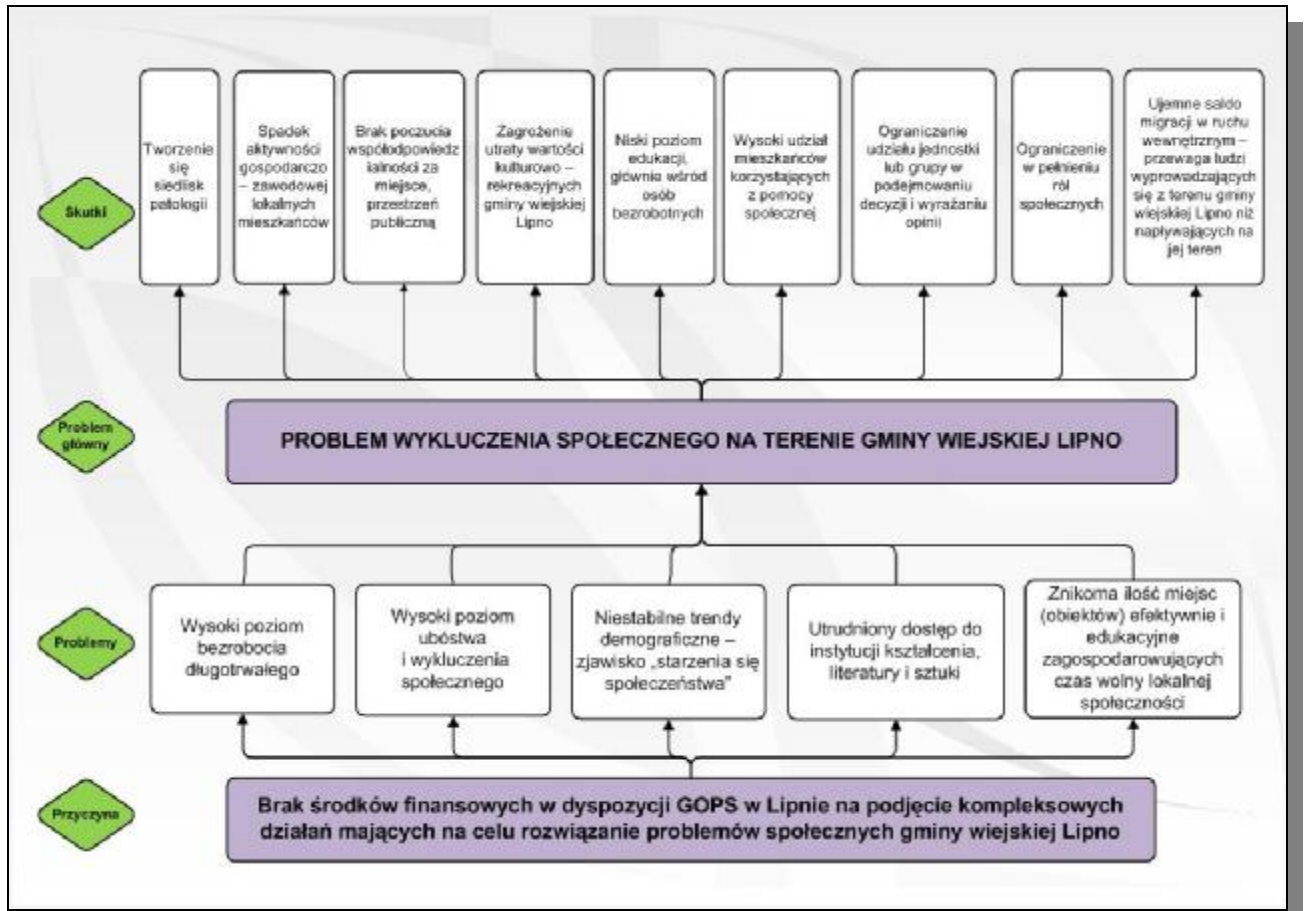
Skutki

Tworzenie się siedlisk patologii

Spadek aktywności gospodarczo – zawodowej lokalnych mieszkańców

Brak poczucia współodpowiedzialności za miejsce, przestrzeń publiczną

Zagrożenie utraty wartości kulturowo – rekreacyjnych gminy wiejskiej Lipno

Niski poziom edukacji, głównie wśród osób bezrobotnych

Wysoki udział mieszkańców korzystających z pomocy społecznej

Ograniczenie udziału jednostki lub grupy w podejmowaniu decyzji i wyrażaniu opinii

Ograniczenie w pełnieniu ról społecznych

Ujemne saldo migracji w ruchu wewnętrznym – przewaga ludzi wyprowadzających się z terenu gminy wiejskiej Lipno niż napływających na jej teren

Problem główny

PROBLEM WYKLUCZENIA SPOŁECZNEGO NA TERENIE GMINY WIEJSKIEJ LIPNO

Problemy

Wysoki poziom bezrobocia długotrwałego

Wysoki poziom ubóstwa i wykluczenia społecznego

Niestabilne trendy demograficzne – zjawisko „starzenia się społeczeństwa"

Utrudniony dostęp do instytucji kształcenia, literatury i sztuki

Znikoma ilość miejsc (obiektów) efektywnie i edukacyjne zagospodarowujących czas wolny lokalnej społeczności

Przyczyna

Brak środków finansowych w dyspozycji GOPS w Lipnie na podjęcie kompleksowych działań mających na celu rozwiązanie problemów społecznych gminy wiejskiej Lipno